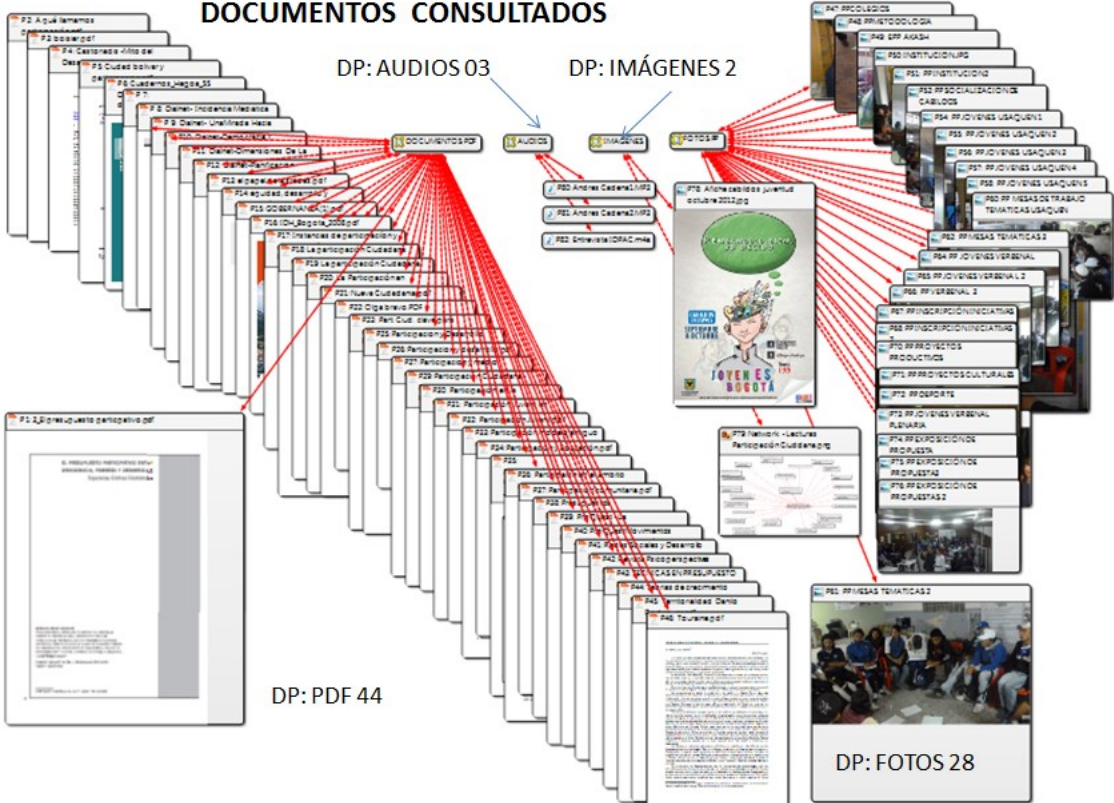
DOCUMENTOS CONSULTADOS

DP: AUDIOS 03

DP: IMÁGENES 2

DOCUMENTOS PDF

AUDIOS

IMÁGENES

FOTOS

P2: A qué llamamos

P3: boiser.pdf

P4: Castoriadis -Mito del Desa

P5: Ciudad bolivery

P6: Cuadernos_Hegola_55

P7:

P8: Dialnet- Incidencia Mediatica

P9: Dialnet- UnaMirada Hacia

P10: Dialnet-Democracia

P11: Dialnet-Dimensiones De La

P12: Dialnet-Planificacion

P13: el paper del 2009.pdf

P14: equidad_desarrollo

P15: GOBERNANZA_01.pdf

P16: IDH_Bogota_2008.pdf

P17: Instancias de participación

P18: La participación Ciudadana

P19: La participación Ciudadana

P20: La Participación en

P21: Nueva Ciudadania.pdf

P22: Olga brevo.PDF

P23: Part. Ciud. desarrollo

P24: Participación y

P25: Participacion y Cambio

P26: Participacion

P27: Participación

P28: Participacion Ciudadana

P29: Participación

P30: Participación

P31: Participación

P32: Participación

P33: Participación

P34: Participación

P35:

P36: Participación

P37: Participación Comunitaria.pdf

P38:

P39:

P40: Participación

P41:

P42:

P43:

P44:

P45:

P46: Touraine.pdf

P1: 2_Presupuesto participativo.pdf

EL PRESUPUESTO PARTICIPATIVO

DP: PDF 44

P80: Andres Cadena1.MP3

P81: Andres Cadena2.MP3

P82: Entrevista IDPAC.m4a

P78: Afiche cabildos juventud octubre 2012.jpg

JOVENES BOGOTÁ

P79: Network - Lecturas Participación Ciudadana.jpg

P47: PP.COLEGIOS

P48: PP.METODOLOGIA

P49: EPP AKASH

P50: INSTITUCION.JPG

P51: PP.INSTITUCION2

P52: PP.SOCIALIZACIÓN DE CABILDOS

P54: PP.JOVENES USAQUEN 1

P55: PP.JOVENES USAQUEN 2

P56: PP.JOVENES USAQUEN 3

P57: PP.JOVENES USAQUEN 4

P58: PP.JOVENES USAQUEN 5

P60: PP MESAS DE TRABAJO TEMATICAS USAQUEN

P62: PP.MESAS TEMATICAS 3

P64: PP.JOVENES VERBENAL

P65: PP.JOVENES VERBENA L 2

P66: PP.VERBENAL 3

P67: PP.INSCRIPCIÓN INICIATIVAS

P68: PP.INSCRIPCIÓN INICIATIVAS

P70: PP.PROYECTOS PRODUCTIVOS

P71: PP.PROYECTOS CULTURALES

P72: PP.DEPORTE

P73: PP.JOVENES VERBENAL PLENARIA

P74: PP.EXPOSICIÓN DE PROPUESTA

P75: PP.EXPOSICIÓN DE PROPUESTAS

P76: PP.EXPOSICIÓN DE PROPUESTAS 2

P61: PP.MESAS TEMATICAS 2

DP: FOTOS 28